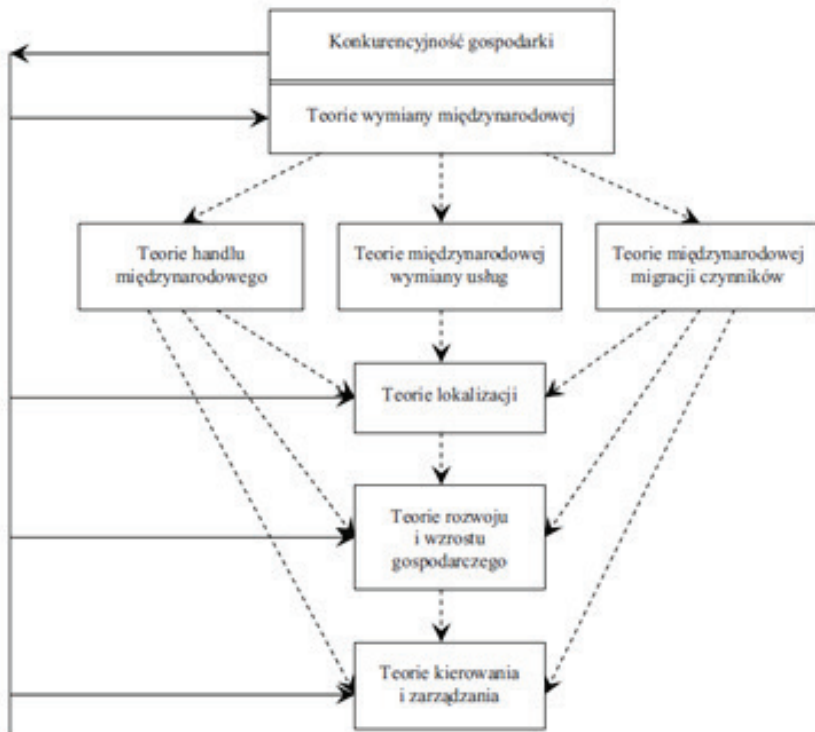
Konkurencyjność gospodarki

Teorie wymiany międzynarodowej

Teorie handlu międzynarodowego

Teorie międzynarodowej wymiany usług

Teorie międzynarodowej migracji czynników

Teorie lokalizacji

Teorie rozwoju i wzrostu gospodarczego

Teorie kierowania i zarządzania